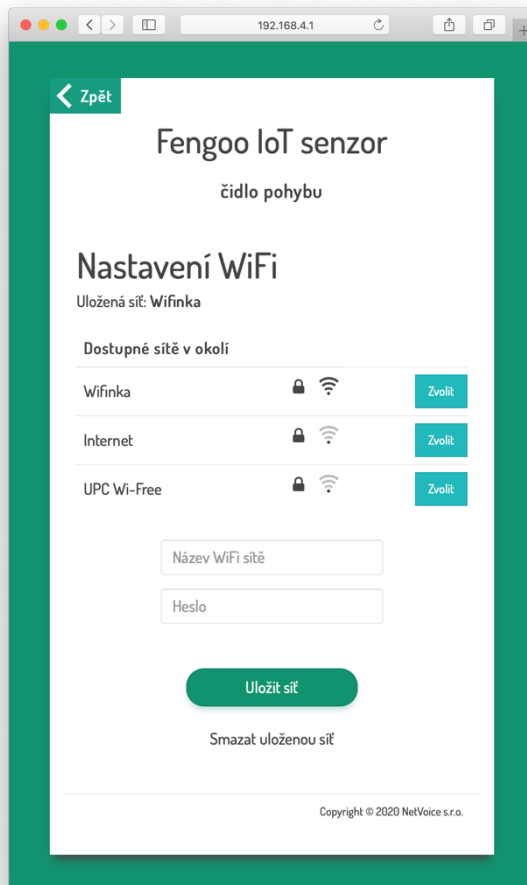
192.168.4.1

Zpět

Fengoo IoT senzor

čidlo pohybu

Nastavení WiFi

Uložená síť: Wifinka

| Dostupné sítě v okolí | |
|---|---|
| Wifinka | Zvolit |
| Internet | Zvolit |
| UPC Wi-Free | Zvolit |

Název WiFi sítě

Heslo

Uložit síť

Smazat uloženou síť

Copyright © 2020 NetVoice s.r.o.